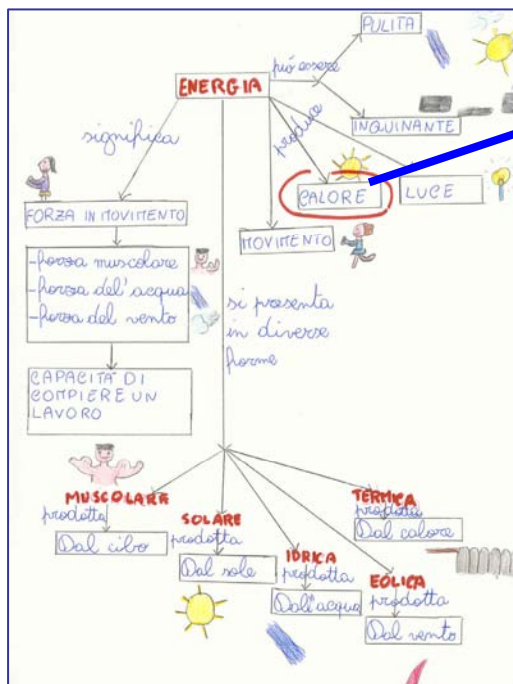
ENERGIA

può essere

PULITA

INQUINANTE

produce

CALORE

LUCE

MOVIMENTO

significa

FORZA IN MOVIMENTO

-forza muscolare
-forza dell'acqua
-forza del vento

CAPACITÀ DI COMPIERE UN LAVORO

si presenta in diverse forme

MUSCOLARE
prodotta
Dal cibo

SOLARE
prodotta
Dal sole

IDRICA
prodotta
Dall'acqua

TERMICA
prodotta
Dal calore

EOLICA
prodotta
Dal vento